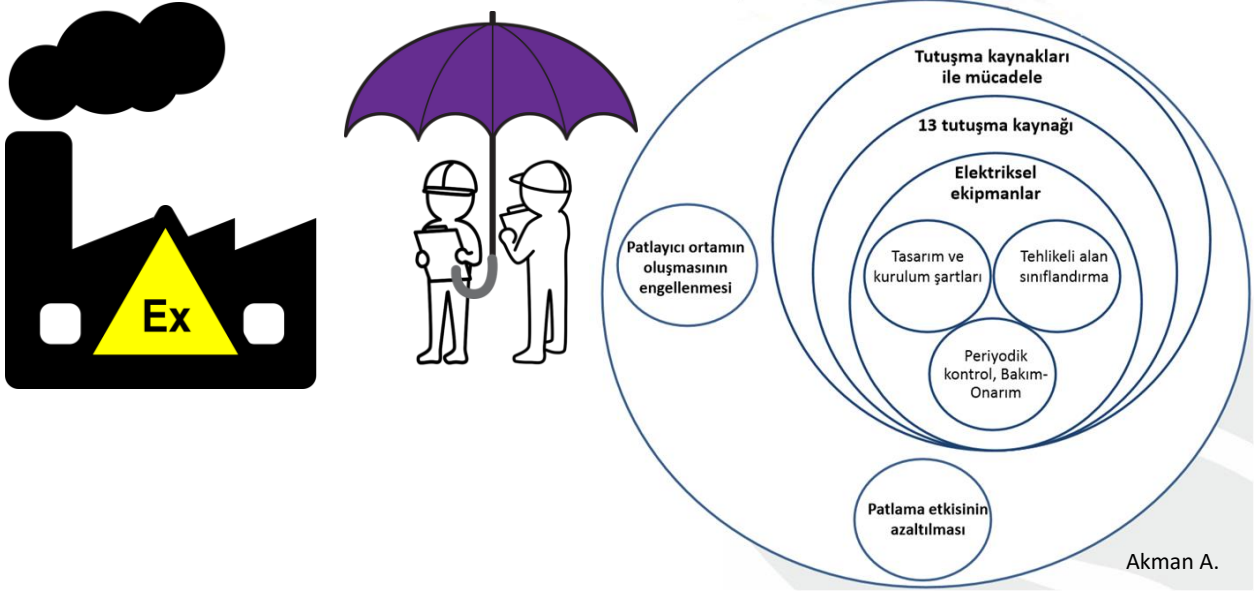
Ex

Patlayıcı ortamın oluşmasının engellenmesi

Tutuşma kaynakları ile mücadele

13 tutuşma kaynağı

Elektriksel ekipmanlar

Tasarım ve kurulum şartları

Tehlikeli alan sınıflandırma

Periyodik kontrol, Bakım-Onarım

Patlama etkisinin azaltılması

Akman A.